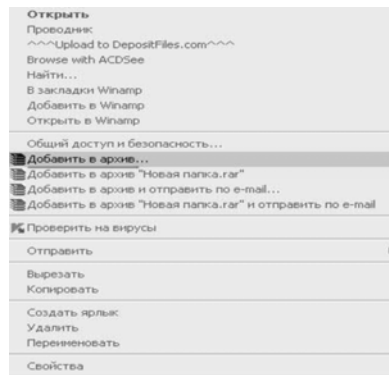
Открыть
Проводник
^^^Upload to DepositFiles.com^^^
Browse with ACDSee
Найти...
В закладки Winamp
Добавить в Winamp
Открыть в Winamp

Общий доступ и безопасность...
Добавить в архив...
Добавить в архив "Новая папка.rar"
Добавить в архив и отправить по e-mail...
Добавить в архив "Новая папка.rar" и отправить по e-mail

Проверить на вирусы

Отправить

Вырезать
Копировать

Создать ярлык
Удалить
Переименовать

Свойства